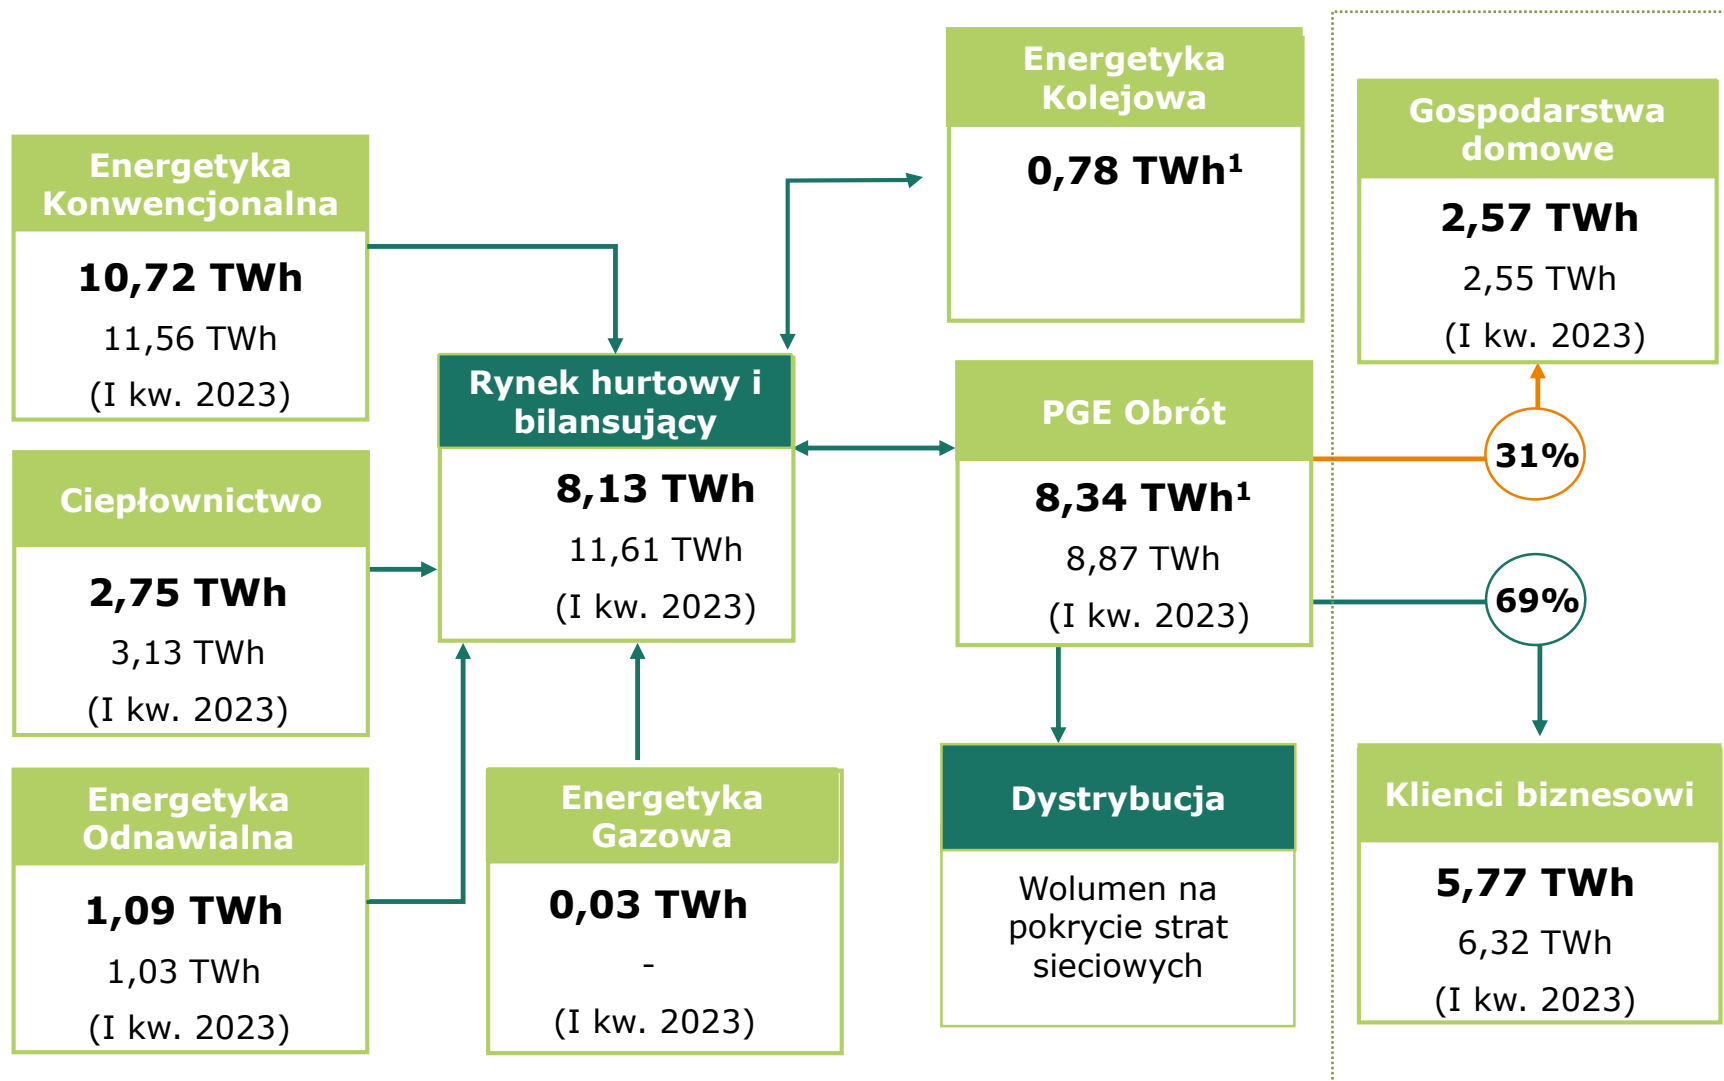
Energetyka Konwencjonalna

10,72 TWh

11,56 TWh

(I kw. 2023)

Ciepłownictwo

2,75 TWh

3,13 TWh

(I kw. 2023)

Energetyka Odnawialna

1,09 TWh

1,03 TWh

(I kw. 2023)

Rynek hurtowy i bilansujący

8,13 TWh

11,61 TWh

(I kw. 2023)

Energetyka Gazowa

0,03 TWh

-

(I kw. 2023)

Energetyka Kolejowa

0,78 TWh$^1$

PGE Obrót

8,34 TWh$^1$

8,87 TWh

(I kw. 2023)

Dystrybucja

Wolumen na pokrycie strat sieciowych

Gospodarstwa domowe

2,57 TWh

2,55 TWh

(I kw. 2023)

31%

69%

Klienci biznesowi

5,77 TWh

6,32 TWh

(I kw. 2023)